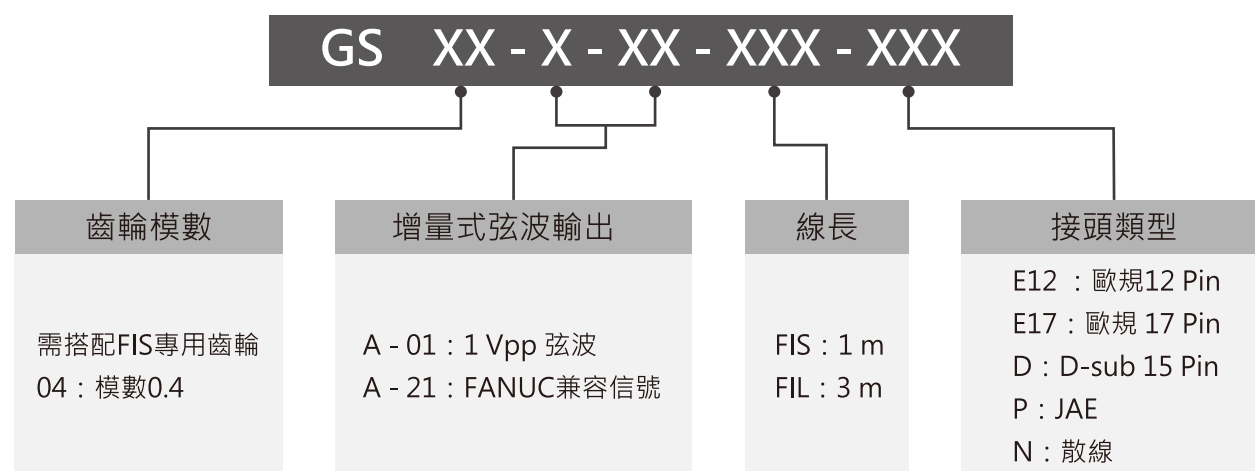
GS XX - X - XX - XXX - XXX

齒輪模數

需搭配FIS專用齒輪
04：模數0.4

增量式弦波輸出

A - 01：1 Vpp 弦波
A - 21：FANUC兼容信號

線長

FIS：1 m
FIL：3 m

接頭類型

E12 ：歐規12 Pin
E17：歐規 17 Pin
D：D-sub 15 Pin
P：JAE
N：散線